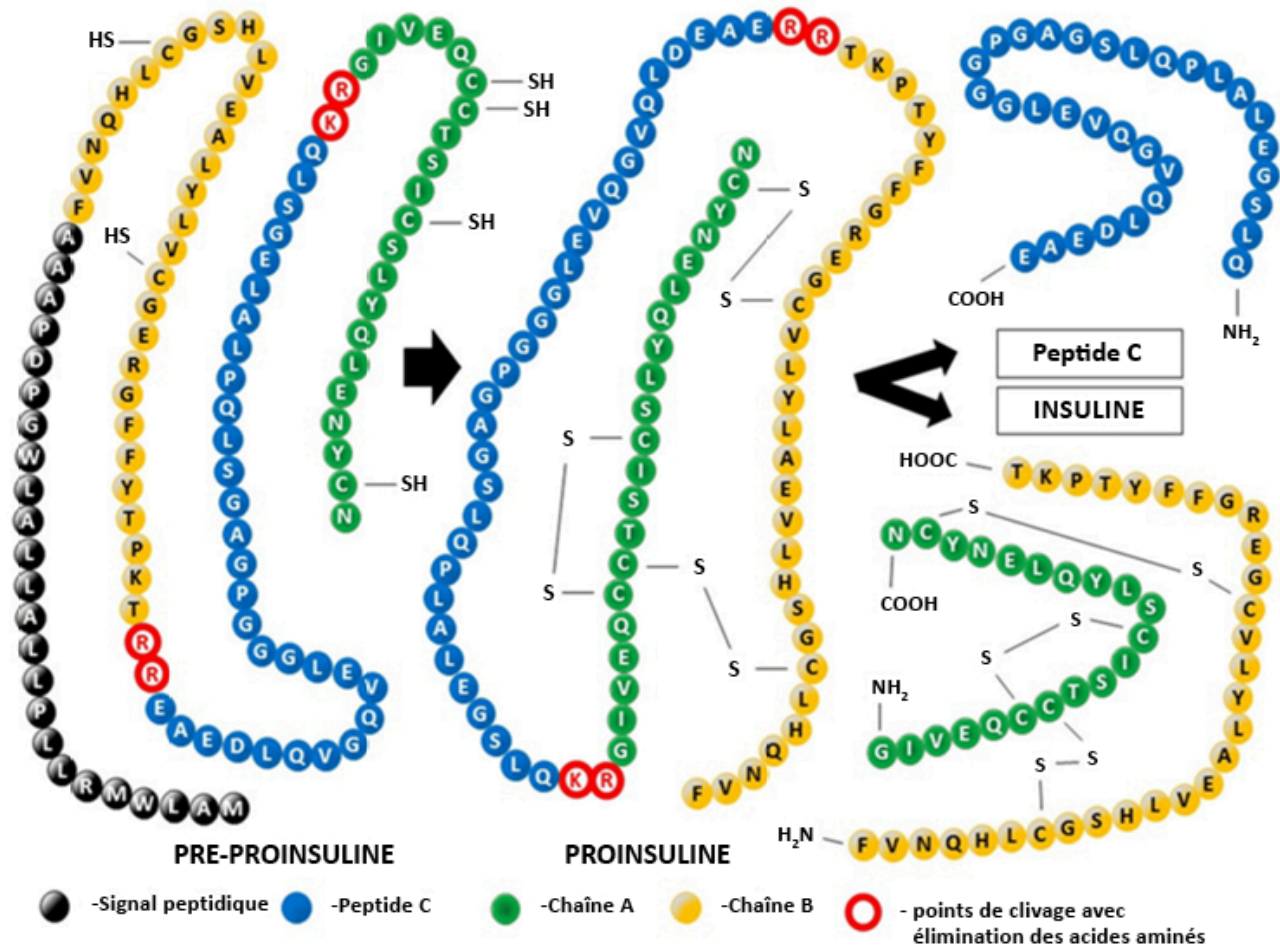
HS
SH
SH
SH
HS
SH

PRE-PROINSULINE

PROINSULINE

S S S S S S

Peptide C
INSULINE

COOH
$NH_2$
HOOC
COOH
$NH_2$
$H_2N$

-Signal peptidique -Peptide C -Chaîne A -Chaîne B - points de clivage avec élimination des acides aminés